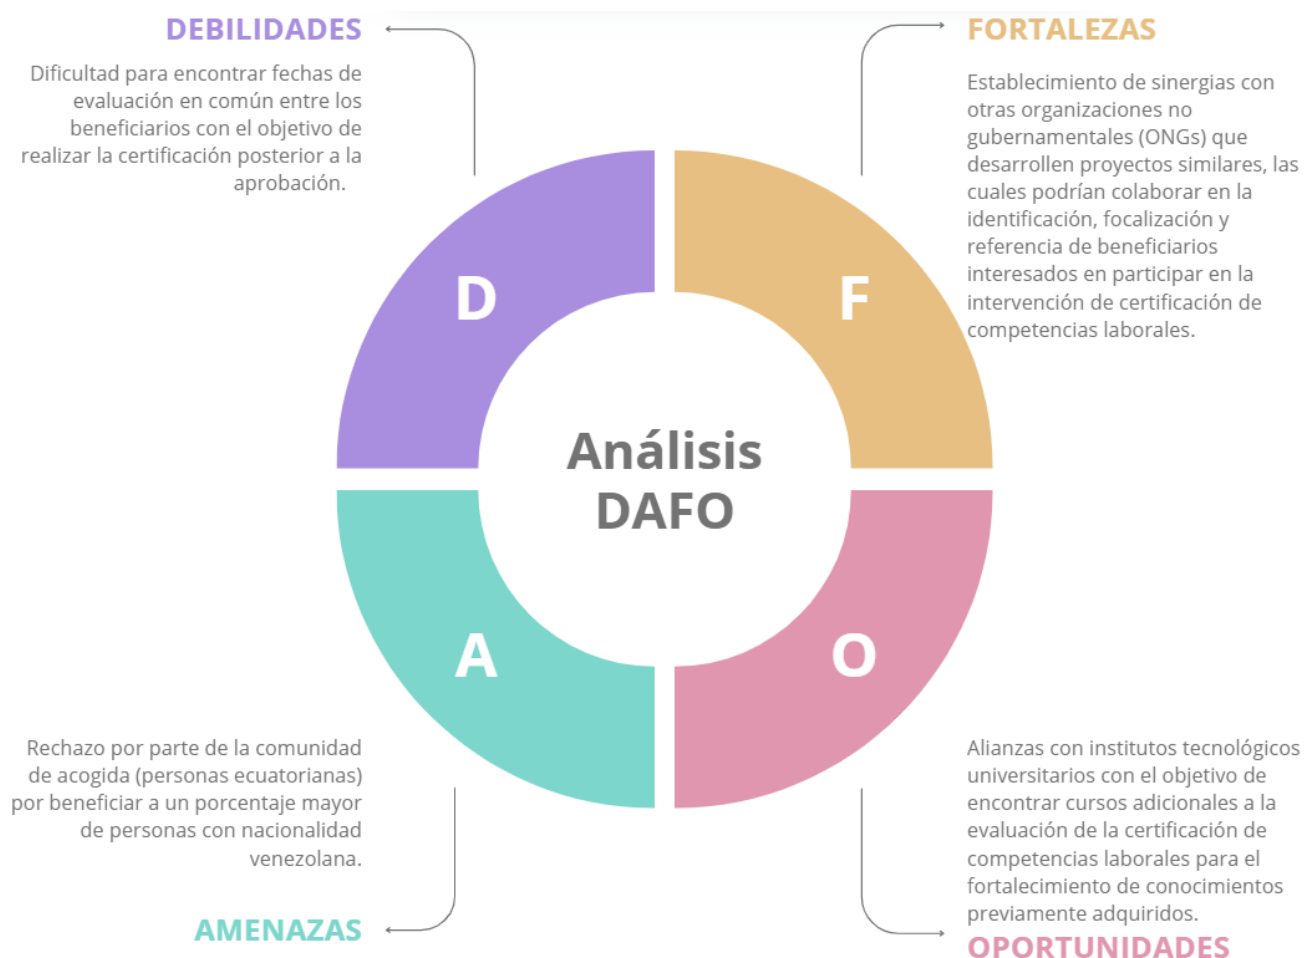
DEBILIDADES

Dificultad para encontrar fechas de evaluación en común entre los beneficiarios con el objetivo de realizar la certificación posterior a la aprobación.

FORTALEZAS

Establecimiento de sinergias con otras organizaciones no gubernamentales (ONGs) que desarrollen proyectos similares, las cuales podrían colaborar en la identificación, focalización y referencia de beneficiarios interesados en participar en la intervención de certificación de competencias laborales.

D

F

Análisis DAFO

A

O

Rechazo por parte de la comunidad de acogida (personas ecuatorianas) por beneficiar a un porcentaje mayor de personas con nacionalidad venezolana.

AMENAZAS

Alianzas con institutos tecnológicos universitarios con el objetivo de encontrar cursos adicionales a la evaluación de la certificación de competencias laborales para el fortalecimiento de conocimientos previamente adquiridos.

OPORTUNIDADES